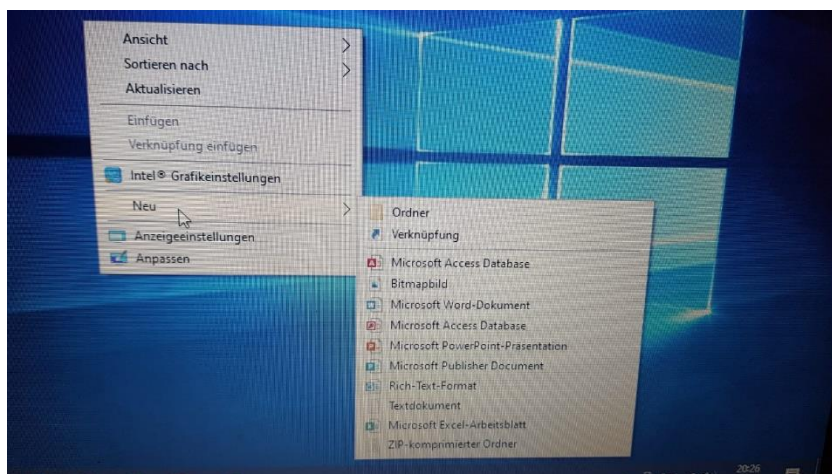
Ansicht
Sortieren nach
Aktualisieren
Einfügen
Verknüpfung einfügen
Intel® Grafikeinstellungen
Neu
Anzeigeeinstellungen
Anpassen

Ordner
Verknüpfung
Microsoft Access Database
Bitmapbild
Microsoft Word-Dokument
Microsoft Access Database
Microsoft PowerPoint-Präsentation
Microsoft Publisher Document
Rich-Text-Format
Textdokument
Microsoft Excel-Arbeitsblatt
ZIP-komprimierter Ordner

20:26